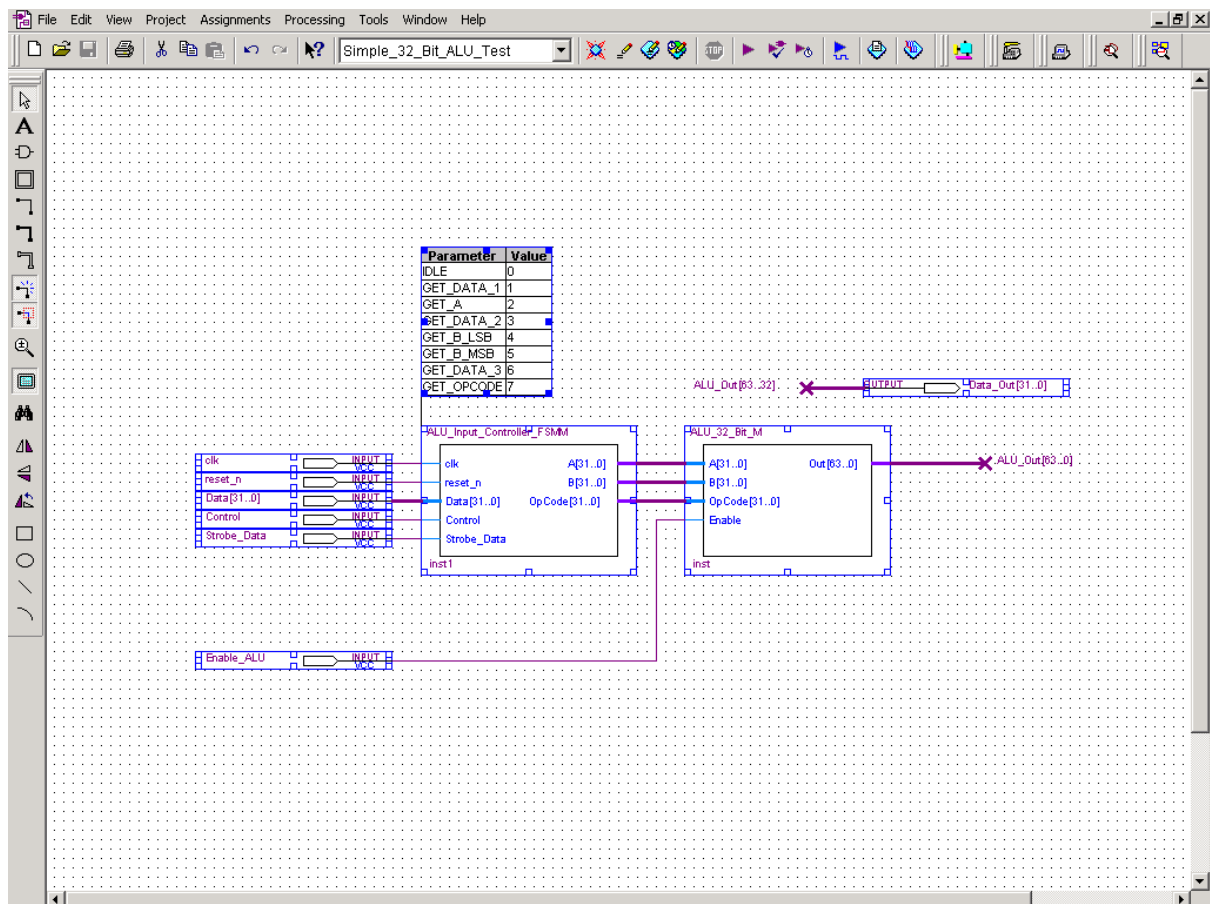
File Edit View Project Assignments Processing Tools Window Help

Simple_32_Bit_ALU_Test

| Parameter | Value |
|---|---|
| IDLE | 0 |
| GET_DATA_1 | 1 |
| GET_A | 2 |
| GET_DATA_2 | 3 |
| GET_B_LSB | 4 |
| GET_B_MSB | 5 |
| GET_DATA_3 | 6 |
| GET_OPCODE | 7 |

ALU_Out[63..32]
OUTPUT
Data_Out[31..0]

ALU_Input_Controller_FSMM
clk
reset_n
Data[31..0]
Control
Strobe_Data
A[31..0]
B[31..0]
OpCode[31..0]
inst1

ALU_32_Bit_M
A[31..0]
B[31..0]
OpCode[31..0]
Enable
Out[63..0]
inst

ALU_Out[63..0]

clk INPUT VCC
reset_n INPUT VCC
Data[31..0] INPUT VCC
Control INPUT VCC
Strobe_Data INPUT VCC

Enable_ALU INPUT VCC